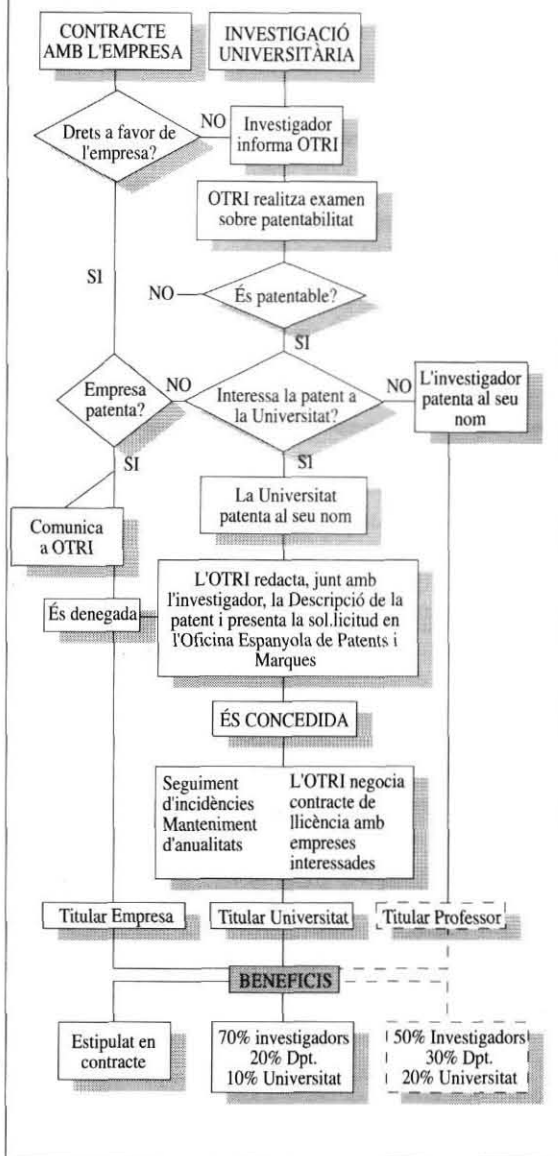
CONTRACTE AMB L'EMPRESA

INVESTIGACIÓ UNIVERSITÀRIA

Drets a favor de l'empresa?

NO

Investigador informa OTRI

OTRI realitza examen sobre patentabilitat

SI

NO

És patentable?

SI

Empresa patenta?

NO

Interessa la patent a la Universitat?

NO

L'investigador patenta al seu nom

SI

SI

Comunica a OTRI

La Universitat patenta al seu nom

És denegada

L'OTRI redacta, junt amb l'investigador, la Descripció de la patent i presenta la sol.licitud en l'Oficina Espanyola de Patents i Marques

ÉS CONCEDIDA

Seguiment d'incidències Manteniment d'anualitats

L'OTRI negocia contracte de llicència amb empreses interessades

Titular Empresa

Titular Universitat

Titular Professor

BENEFICIS

Estipulat en contracte

70% investigadors 20% Dpt. 10% Universitat

50% Investigadors 30% Dpt. 20% Universitat